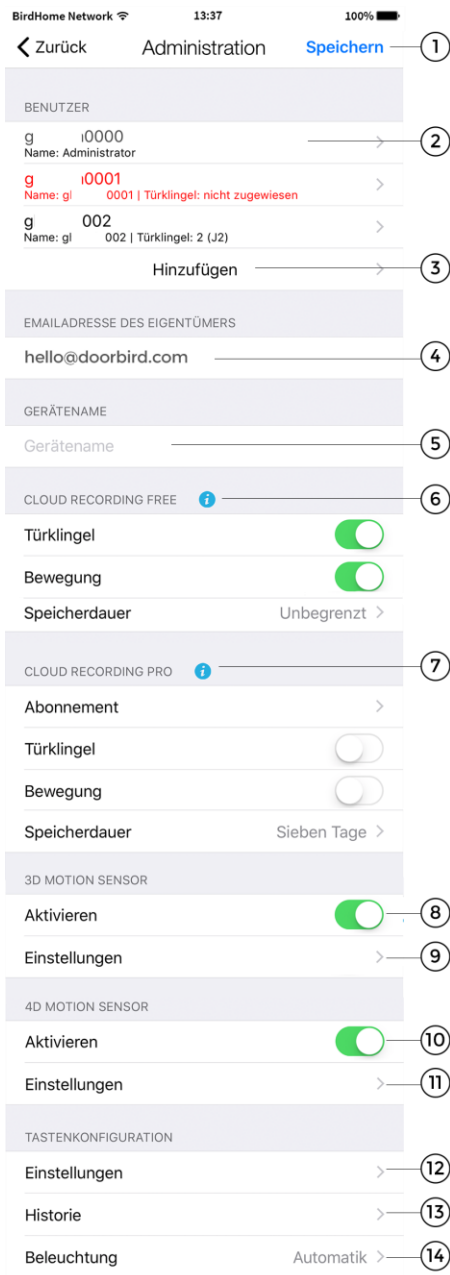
BirdHome Network 13:37 100%

Zurück Administration Speichern 1

BENUTZER

g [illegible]0000
Name: Administrator 2

g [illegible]0001
Name: gl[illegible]0001 | Türklingel: nicht zugewiesen

g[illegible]002
Name: gl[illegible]002 | Türklingel: 2 (J2)

Hinzufügen 3

EMAILADRESSE DES EIGENTÜMERS

hello@doorbird.com 4

GERÄTENAME

Gerätename 5

CLOUD RECORDING FREE 6

Türklingel

Bewegung

Speicherdauer Unbegrenzt

CLOUD RECORDING PRO 7

Abonnement

Türklingel

Bewegung

Speicherdauer Sieben Tage

3D MOTION SENSOR

Aktivieren 8

Einstellungen 9

4D MOTION SENSOR

Aktivieren 10

Einstellungen 11

TASTENKONFIGURATION

Einstellungen 12

Historie 13

Beleuchtung Automatik 14